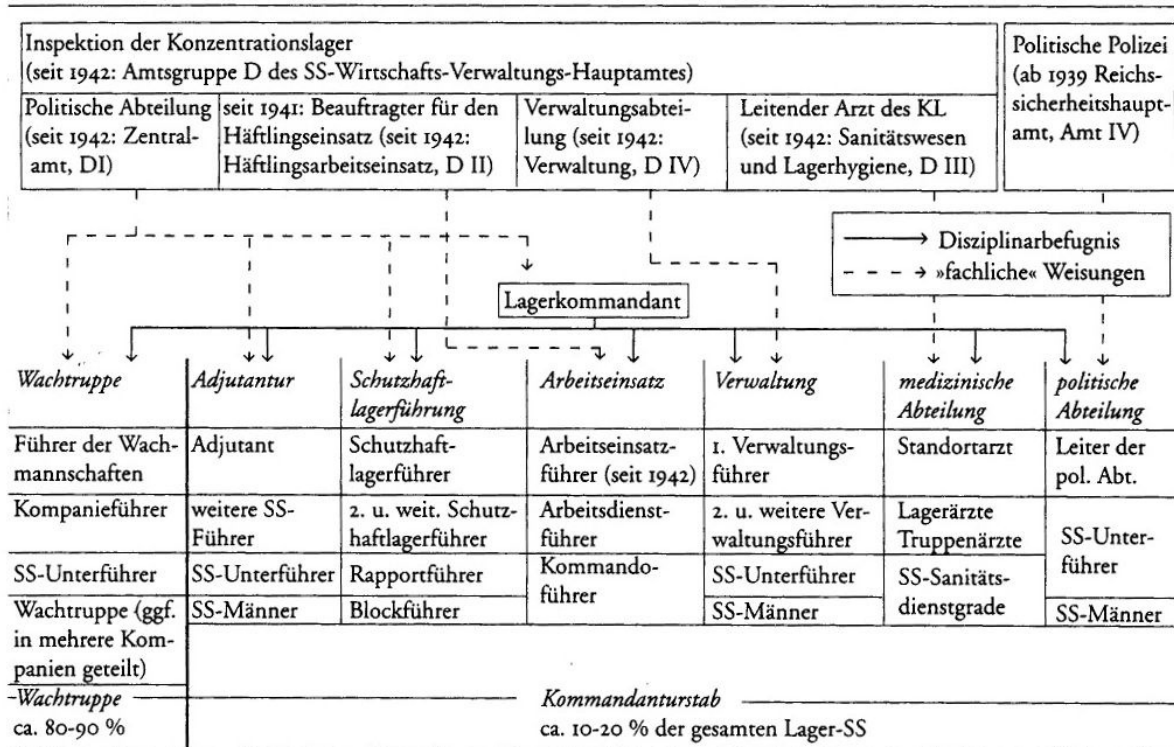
Inspektion der Konzentrationslager
(seit 1942: Amtsgruppe D des SS-Wirtschafts-Verwaltungs-Hauptamtes)

| Politische Abteilung (seit 1942: Zentralamt, DI) | seit 1941: Beauftragter für den Häftlingseinsatz (seit 1942: Häftlingsarbeitseinsatz, D II) | Verwaltungsabteilung (seit 1942: Verwaltung, D IV) | Leitender Arzt des KL (seit 1942: Sanitätswesen und Lagerhygiene, D III) |
|---|---|---|---|

Politische Polizei (ab 1939 Reichssicherheitshauptamt, Amt IV)

→ Disziplinarbefugnis
- - → »fachliche« Weisungen

Lagerkommandant

| *Wachtruppe* | *Adjutantur* | *Schutzhaftlagerführung* | *Arbeitseinsatz* | *Verwaltung* | *medizinische Abteilung* | *politische Abteilung* |
|---|---|---|---|---|---|---|
| Führer der Wachmannschaften | Adjutant | Schutzhaftlagerführer | Arbeitseinsatzführer (seit 1942) | 1. Verwaltungsführer | Standortarzt | Leiter der pol. Abt. |
| Kompanieführer | weitere SS-Führer | 2. u. weit. Schutzhaftlagerführer | Arbeitsdienstführer | 2. u. weitere Verwaltungsführer | Lagerärzte Truppenärzte | SS-Unterführer |
| SS-Unterführer | SS-Unterführer | Rapportführer | Kommandoführer | SS-Unterführer | SS-Sanitätsdienstgrade | |
| Wachtruppe (ggf. in mehrere Kompanien geteilt) | SS-Männer | Blockführer | | SS-Männer | | SS-Männer |

*Wachtruppe*
ca. 80-90 %

*Kommandanturstab*
ca. 10-20 % der gesamten Lager-SS